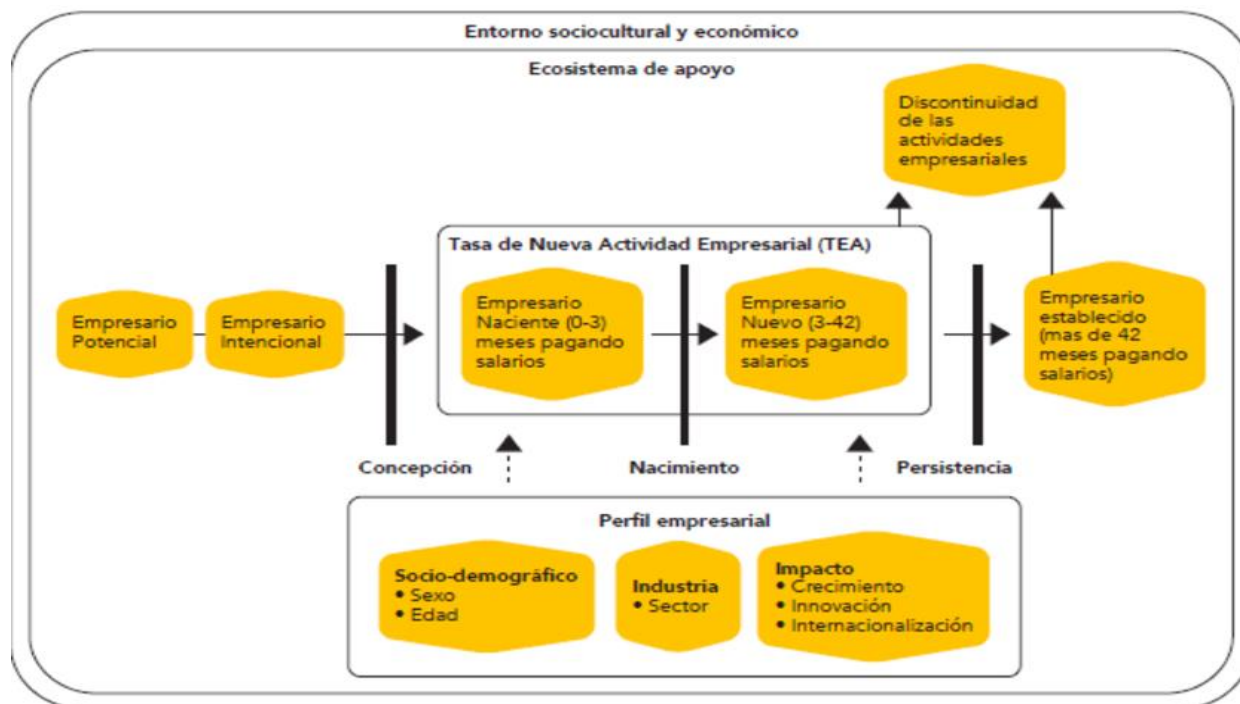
Entorno sociocultural y económico

Ecosistema de apoyo

Discontinuidad de las actividades empresariales

Tasa de Nueva Actividad Empresarial (TEA)

Empresario Potencial

Empresario Intencional

Empresario Naciente (0-3) meses pagando salarios

Empresario Nuevo (3-42) meses pagando salarios

Empresario establecido (mas de 42 meses pagando salarios)

Concepción

Nacimiento

Persistencia

Perfil empresarial

Socio-demográfico
• Sexo
• Edad

Industria
• Sector

Impacto
• Crecimiento
• Innovación
• Internacionalización